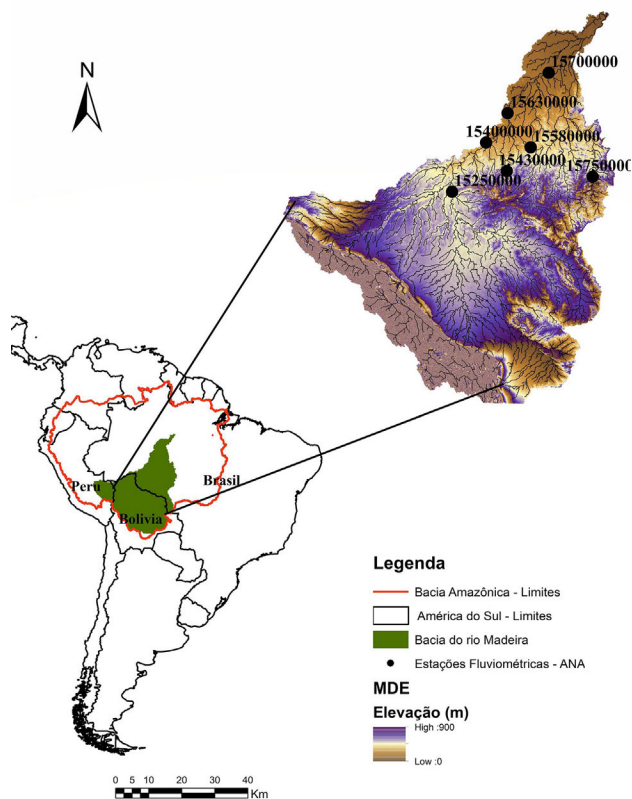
N

15700000
15630000
15400000
15580000
15430000
15750000
15250000

Peru
Brasil
Bolivia

Legenda
Bacia Amazônica - Limites
América do Sul - Limites
Bacia do rio Madeira
Estações Fluviométricas - ANA
MDE
Elevação (m)
High :900
Low :0

0 5 10 20 30 40
Km